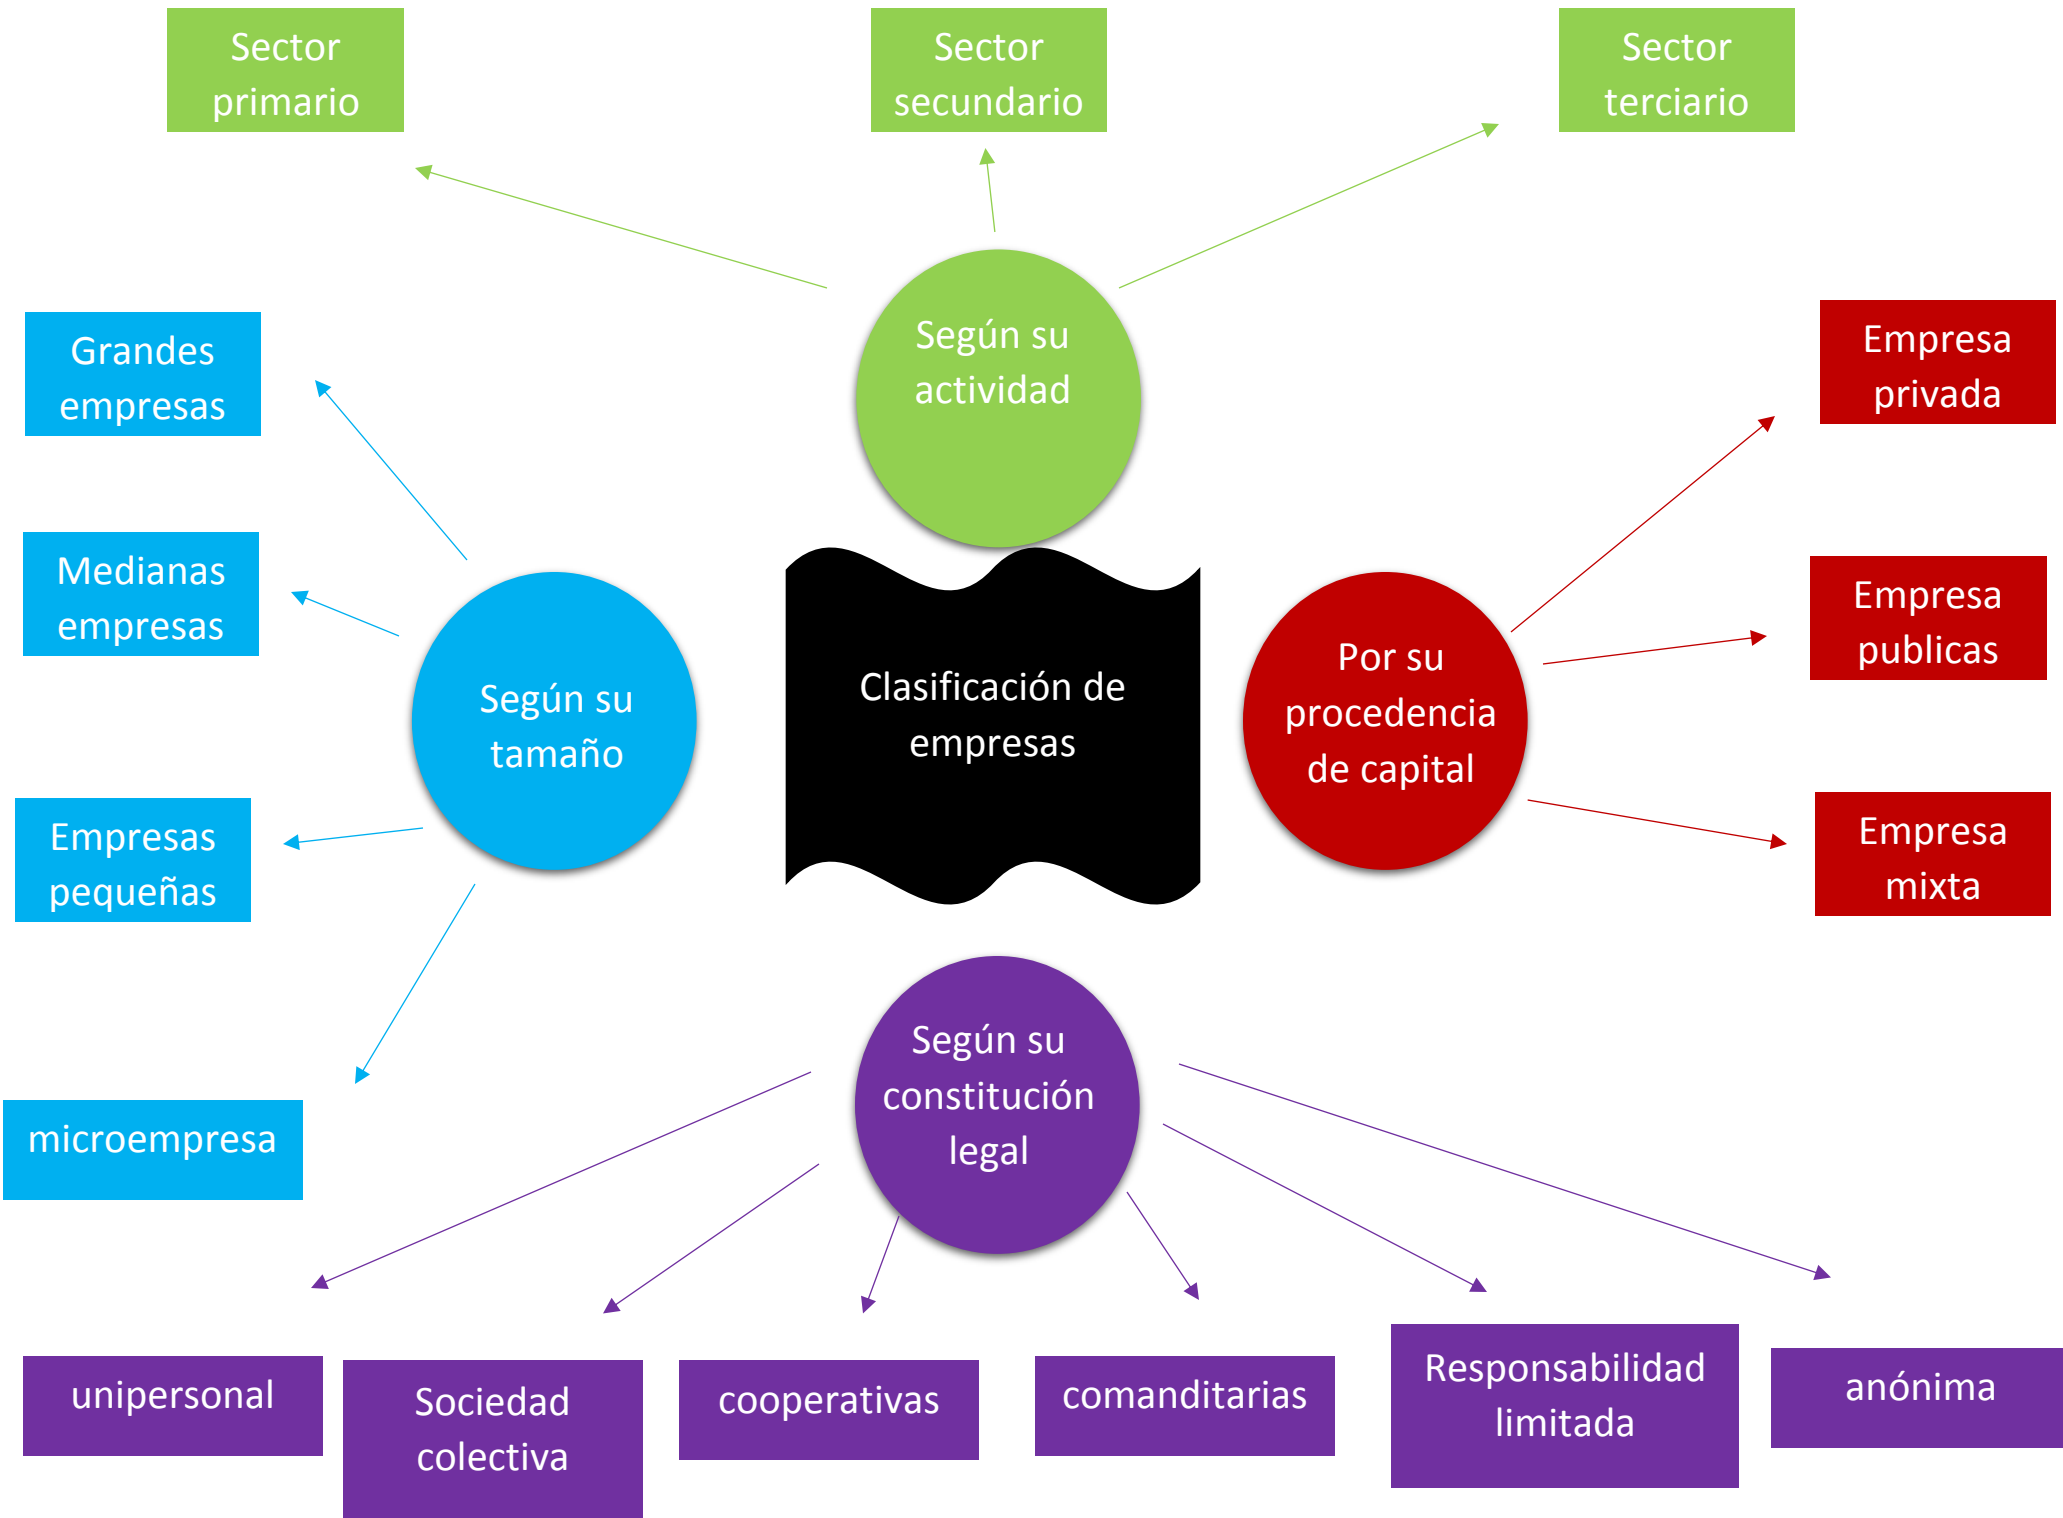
Sector primario

Sector secundario

Sector terciario

Según su actividad

Grandes empresas

Medianas empresas

Según su tamaño

Empresas pequeñas

microempresa

Clasificación de empresas

Empresa privada

Empresa publicas

Por su procedencia de capital

Empresa mixta

Según su constitución legal

unipersonal

Sociedad colectiva

cooperativas

comanditarias

Responsabilidad limitada

anónima